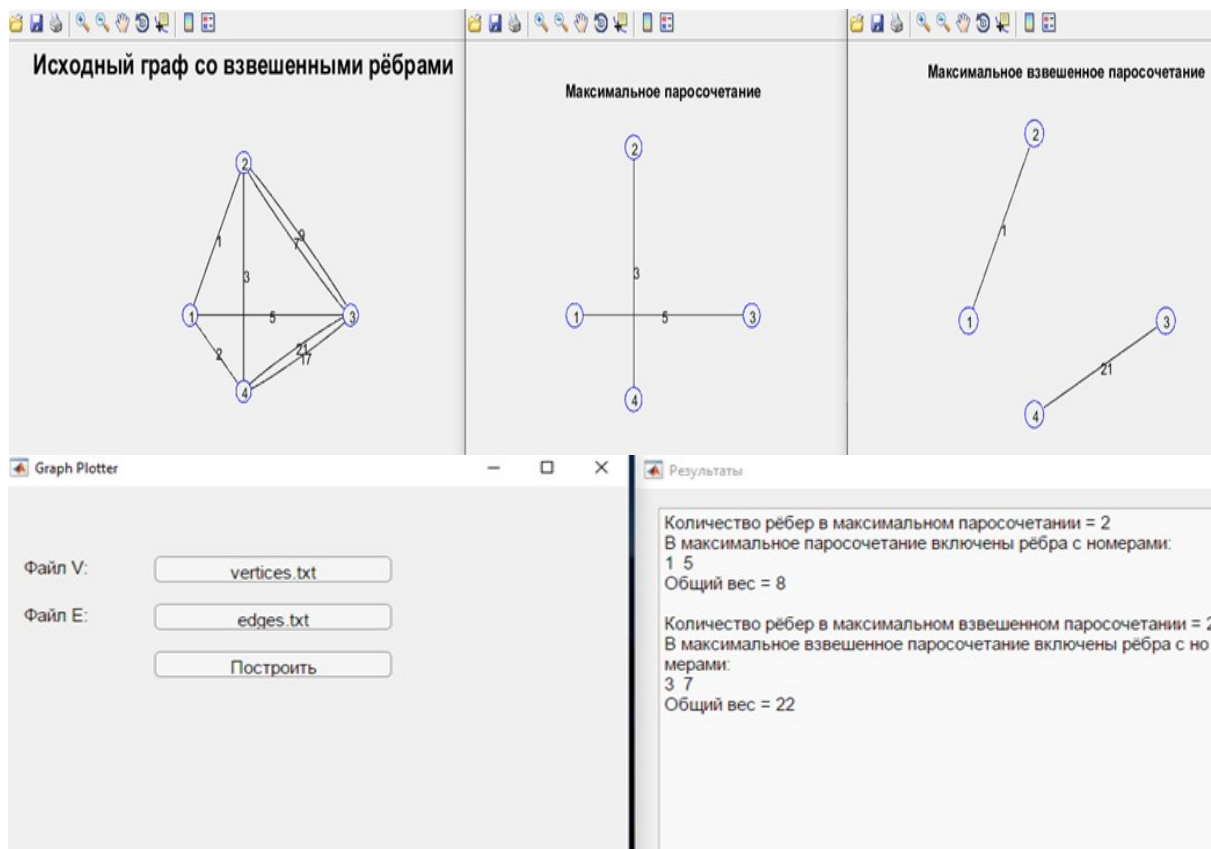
Исходный граф со взвешенными рёбрами

2
1
3
7
9
1
5
3
2
21
17
4

Максимальное паросочетание

2
3
1
5
3
4

Максимальное взвешенное паросочетание

2
1
1
3
21
4

Graph Plotter

Файл V: vertices.txt

Файл E: edges.txt

Построить

Результаты

Количество рёбер в максимальном паросочетании = 2
В максимальное паросочетание включены рёбра с номерами:
1 5
Общий вес = 8

Количество рёбер в максимальном взвешенном паросочетании = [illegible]
В максимальное взвешенное паросочетание включены рёбра с но
мерами:
3 7
Общий вес = 22